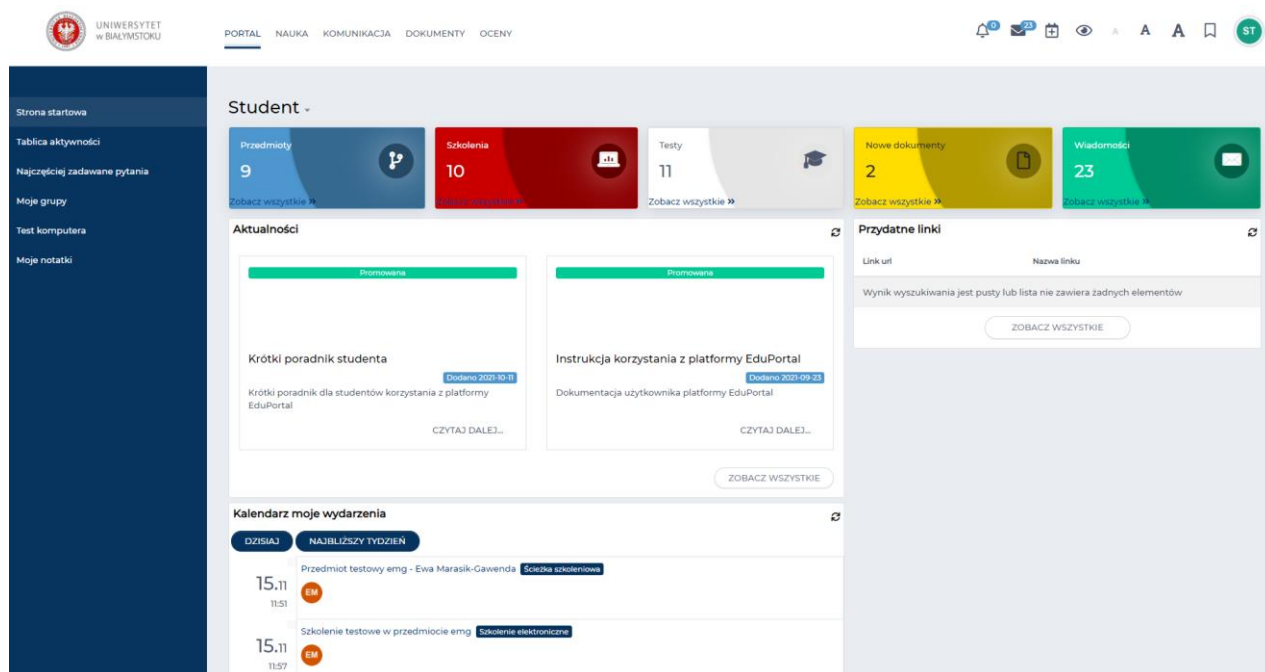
UNIWERSYTET
w BIAŁYMSTOKU

PORTAL NAUKA KOMUNIKACJA DOKUMENTY OCENY

0 23 A A A ST

Strona startowa
Tablica aktywności
Najczęściej zadawane pytania
Moje grupy
Test komputera
Moje notatki

Student

Przedmioty
9
Zobacz wszystkie »

Szkolenia
10
Zobacz wszystkie »

Testy
11
Zobacz wszystkie »

Nowe dokumenty
2
Zobacz wszystkie »

Wiadomości
23
Zobacz wszystkie »

Aktualności

Promowana
Krótki poradnik studenta
Dodano 2021-10-11
Krótki poradnik dla studentów korzystania z platformy EduPortal
CZYTAJ DALEJ...

Promowana
Instrukcja korzystania z platformy EduPortal
Dodano 2021-09-23
Dokumentacja użytkownika platformy EduPortal
CZYTAJ DALEJ...

ZOBACZ WSZYSTKIE

Przydatne linki

| Link url | Nazwa linku |
|---|---|
| Wynik wyszukiwania jest pusty lub lista nie zawiera żadnych elementów | |

ZOBACZ WSZYSTKIE

Kalendarz moje wydarzenia

DZISIAJ NAJBLIŻSZY TYDZIEŃ

15.11
11:51
Przedmiot testowy emg - Ewa Marasik-Gawenda Ścieżka szkoleniowa
EM

15.11
11:57
Szkolenie testowe w przedmiocie emg Szkolenie elektroniczne
EM